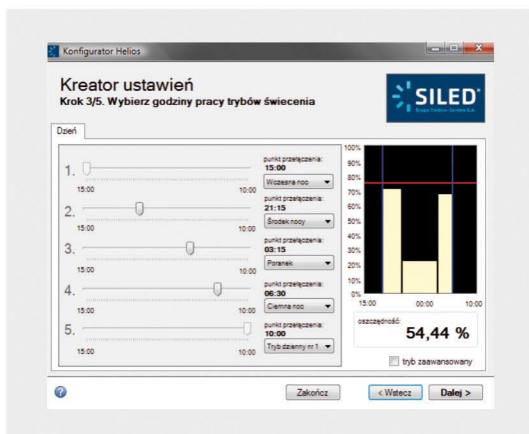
Konfigurator Helios

Kreator ustawień
Krok 3/5. Wybierz godziny pracy trybów świecenia

SILED
Grupa Neelion-Serwis S.A.

Dzień

1.
15:00 10:00
punkt przełączenia:
15:00
Wczesna noc

2.
15:00 10:00
punkt przełączenia:
21:15
Środek nocy

3.
15:00 10:00
punkt przełączenia:
03:15
Poranek

4.
15:00 10:00
punkt przełączenia:
06:30
Ciemna noc

5.
15:00 10:00
punkt przełączenia:
10:00
Tryb dzienny nr 1

100%
90%
80%
70%
60%
50%
40%
30%
20%
10%
0%
15:00 00:00 10:00

oszczędność:
54,44 %

tryb zaawansowany

Zakończ
< Wstecz
Dalej >